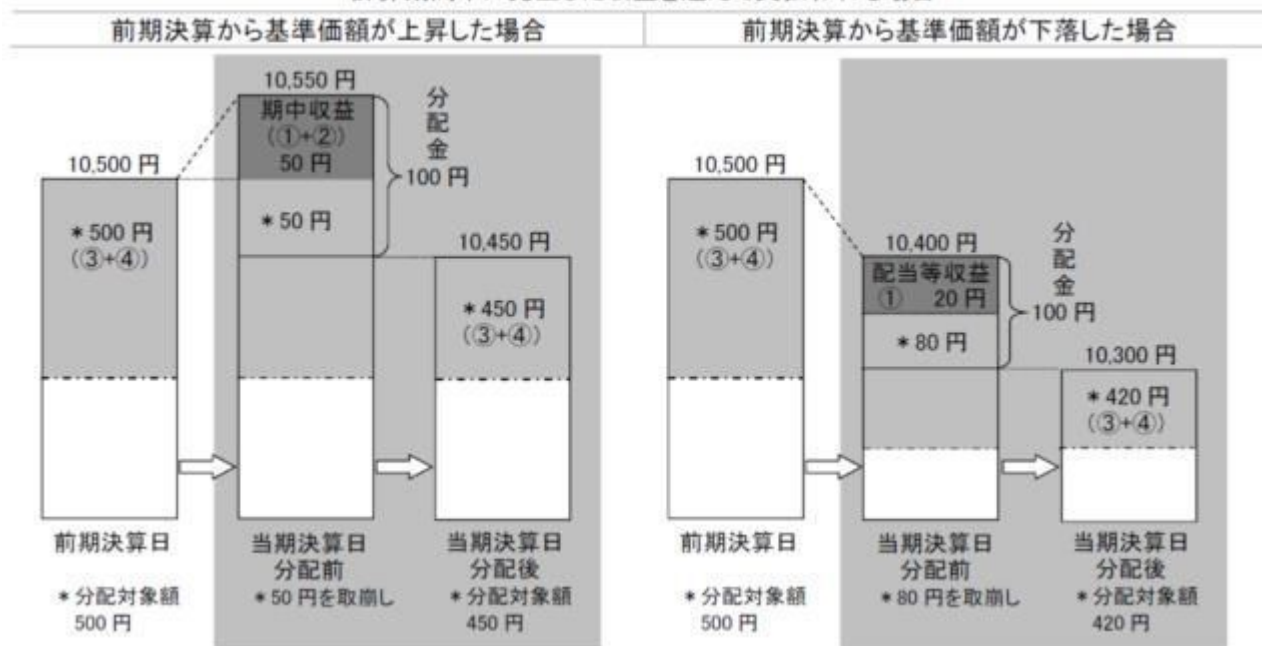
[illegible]

前期決算から基準価額が上昇した場合

10,500 円
＊500 円
（③+④）

10,550 円
期中収益
（①+②）
50 円
＊50 円
分配金
100 円

10,450 円
＊450 円
（③+④）

前期決算日
＊分配対象額
500 円

当期決算日
分配前
＊50 円を取崩し

当期決算日
分配後
＊分配対象額
450 円

前期決算から基準価額が下落した場合

10,500 円
＊500 円
（③+④）

10,400 円
配当等収益
① 20 円
＊80 円
分配金
100 円

10,300 円
＊420 円
（③+④）

前期決算日
＊分配対象額
500 円

当期決算日
分配前
＊80 円を取崩し

当期決算日
分配後
＊分配対象額
420 円